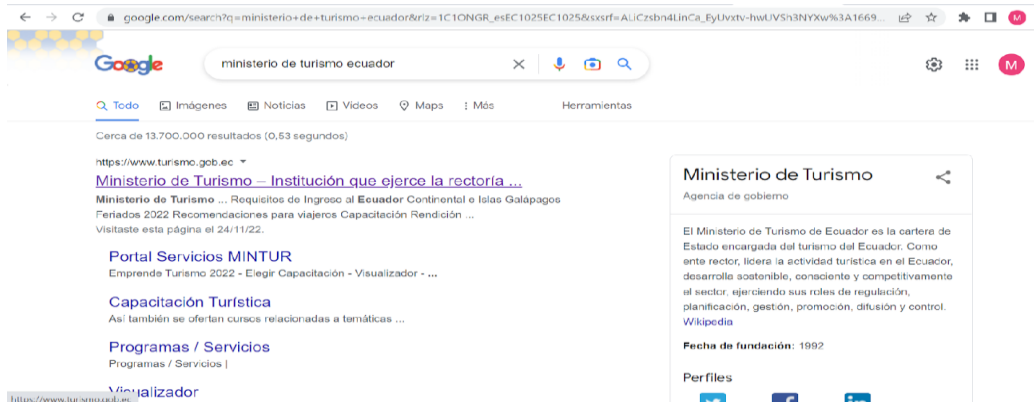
google.com/search?q=ministerio+de+turismo+ecuador&rlz=1C1ONGR_esEC1025EC1025&sxsrf=ALiCzsbn4LinCa_EyUvxtv-hwUVSh3NYXw%3A1669...

Google

ministerio de turismo ecuador

M

Todo Imágenes Noticias Videos Maps Más Herramientas

Cerca de 13.700.000 resultados (0,53 segundos)

https://www.turismo.gob.ec

Ministerio de Turismo – Institución que ejerce la rectoría ...

**Ministerio de Turismo** ... Requisitos de Ingreso al **Ecuador** Continental e Islas Galápagos Feriados 2022 Recomendaciones para viajeros Capacitación Rendición ...

Visitaste esta página el 24/11/22.

Portal Servicios MINTUR

Emprende Turismo 2022 - Elegir Capacitación - Visualizador - ...

Capacitación Turística

Así también se ofertan cursos relacionadas a temáticas ...

Programas / Servicios

Programas / Servicios |

Visualizador

https://www.turismo.gob.ec

Ministerio de Turismo

Agencia de gobierno

El Ministerio de Turismo de Ecuador es la cartera de Estado encargada del turismo del Ecuador. Como ente rector, lidera la actividad turística en el Ecuador, desarrolla sostenible, consciente y competitivamente el sector, ejerciendo sus roles de regulación, planificación, gestión, promoción, difusión y control. Wikipedia

**Fecha de fundación:** 1992

Perfiles